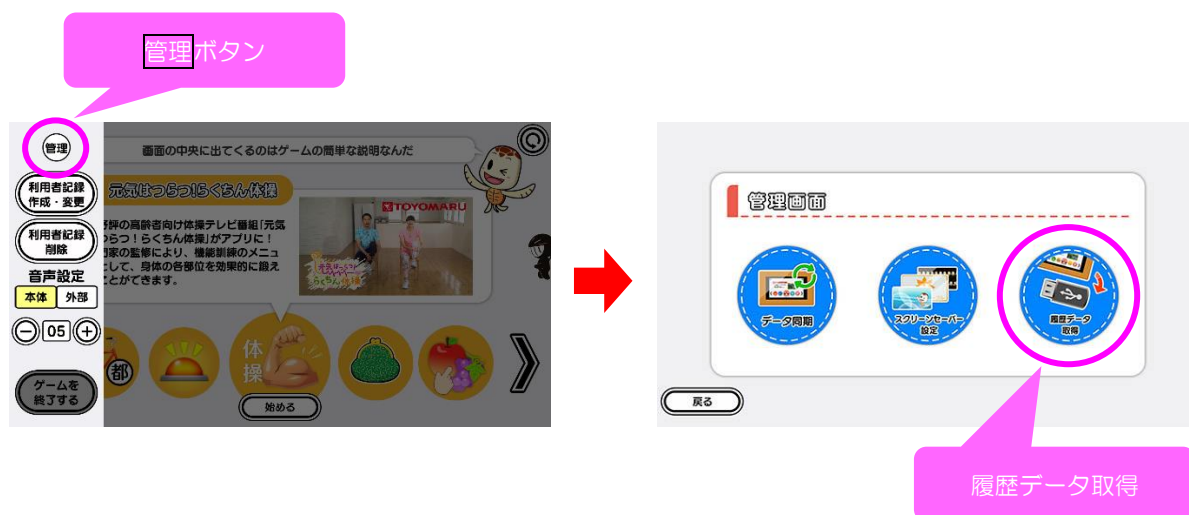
管理ボタン

管理

利用者記録 作成・変更

利用者記録 削除

音声設定

本体 外部

05

ゲームを 終了する

画面の中央に出てくるのはゲームの簡単な説明なんだ

元気はつらつ!らくちん体操

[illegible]評の高齢者向け体操テレビ番組「元気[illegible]つらつ!らくちん体操」がアプリに![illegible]門家の監修により、機能訓練のメニュー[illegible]として、身体の各部位を効果的に鍛え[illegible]ことができます。

TOYOMARU

都

体操

始める

管理画面

データ同期

スクリーンセーバー設定

履歴データ取得

戻る

履歴データ取得